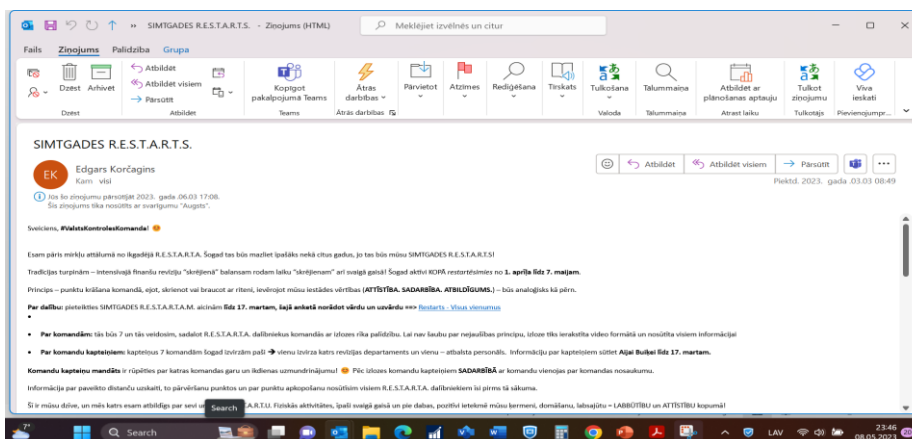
SIMTGADES R.E.S.T.A.R.T.S. - Ziņojums (HTML)
Meklējiet izvēlnēs un citur

Fails Ziņojums Palīdzība Grupa

Dzēst Arhivēt
Dzēst
Atbildēt
Atbildēt visiem
Pārsūtīt
Atbildēt
Kopīgot pakalpojumā Teams
Teams
Ātrās darbības
Ātrās darbības
Pārvietot
Atzīmes
Rediģēšana
Tirskats
Tulkošana
Valoda
Tālummaiņa
Tālummaiņa
Atbildēt ar plānošanas aptauju
Atrast laiku
Tulkot ziņojumu
Tulkotājs
Viva ieskati
Pievienojumpr...

SIMTGADES R.E.S.T.A.R.T.S.

EK
Edgars Korčagins
Kam visi

Atbildēt
Atbildēt visiem
Pārsūtīt
Piektd. 2023. gada 03.03 08:49

Jūs šo ziņojumu pārsūtījāt 2023. gada 06.03 17:08.
Šis ziņojums tika nosūtīts ar svarīgumu "Augsts".

Sveiciens, #ValstsKontrolesKomanda!

Esam pāris mirkļu attālumā no ikgadējā R.E.S.T.A.R.T.A. Šogad tas būs mazliet īpašāks nekā citus gadus, jo tas būs mūsu SIMTGADES R.E.S.T.A.R.T.S!

Tradīcijas turpinām – intensīvajā finanšu revīziju "skrējienā" balansam rodam laiku "skrējieniem" arī svaigā gaisā! Šogad aktīvi KOPĀ restortēsimies no 1. aprīļa līdz 7. maijam.

Princips – punktu krāšana komandā, ejot, skrienot vai braucot ar riteni, ievērojot mūsu iestādes vērtības (ATTĪSTĪBA. SADARBĪBA. ATBILDĪGUMS.) – būs analoģisks kā pērn.

Par dalību: pieteikties SIMTGADES R.E.S.T.A.R.T.A.M. aicinām līdz 17. martam, šajā anketā norādot vārdu un uzvārdu ==> Restarts - Visus vienumus

•

• Par komandām: tās būs 7 un tās veidosim, sadalot R.E.S.T.A.R.T.A. dalībniekus komandās ar izlozes rīka palīdzību. Lai nav šaubu par nejaušības principu, izloze tiks ierakstīta video formātā un nosūtīta visiem informācijai

• Par komandu kapteiņiem: kapteiņus 7 komandām šogad izvirzām paši → vienu izvirza katrs revīzijas departaments un vienu – atbalsta personāls. Informāciju par kapteiņiem sūtiet Aijai Buiķei līdz 17. martam.

Komandu kapteiņu mandāts ir rūpēties par katras komandas garu un ikdienas uzmundrinājumu! Pēc izlozes komandu kapteiņiem SADARBĪBĀ ar komandu vienojas par komandas nosaukumu.

Informācija par pavelkto distanču uzskaiti, to pārvēršanu punktos un par punktu apkopošanu nosūtīsim visiem R.E.S.T.A.R.T.A. dalībniekiem īsi pirms tā sākuma.

Šī ir mūsu dzīve, un mēs katrs esam atbildīgs par sevi un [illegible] R.T.U. Fiziskās aktivitātes, īpaši svaigā gaisā un pie dabas, pozitīvi ietekmē mūsu ķermeni, domāšanu, labsajūtu = LABBŪTĪBU un ATTĪSTĪBU kopumā!

Search
Search
LAV
23:46
08.05.2023